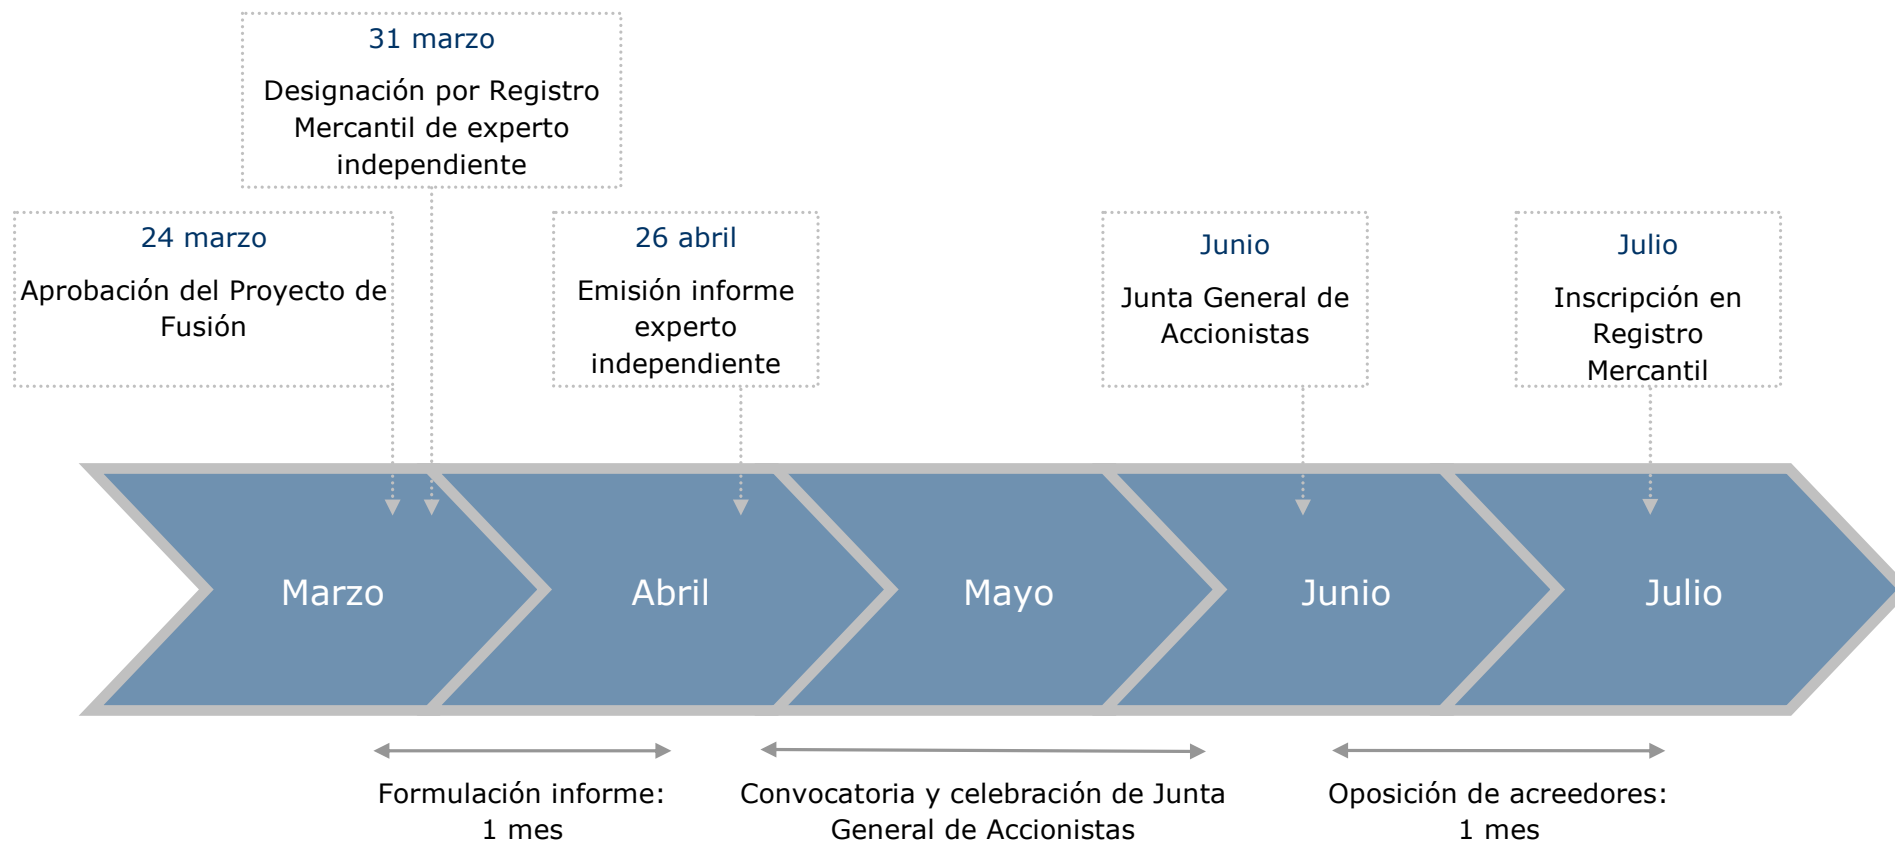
31 marzo

Designación por Registro Mercantil de experto independiente

24 marzo

Aprobación del Proyecto de Fusión

26 abril

Emisión informe experto independiente

Junio

Junta General de Accionistas

Julio

Inscripción en Registro Mercantil

Marzo

Abril

Mayo

Junio

Julio

Formulación informe: 1 mes

Convocatoria y celebración de Junta General de Accionistas

Oposición de acreedores: 1 mes